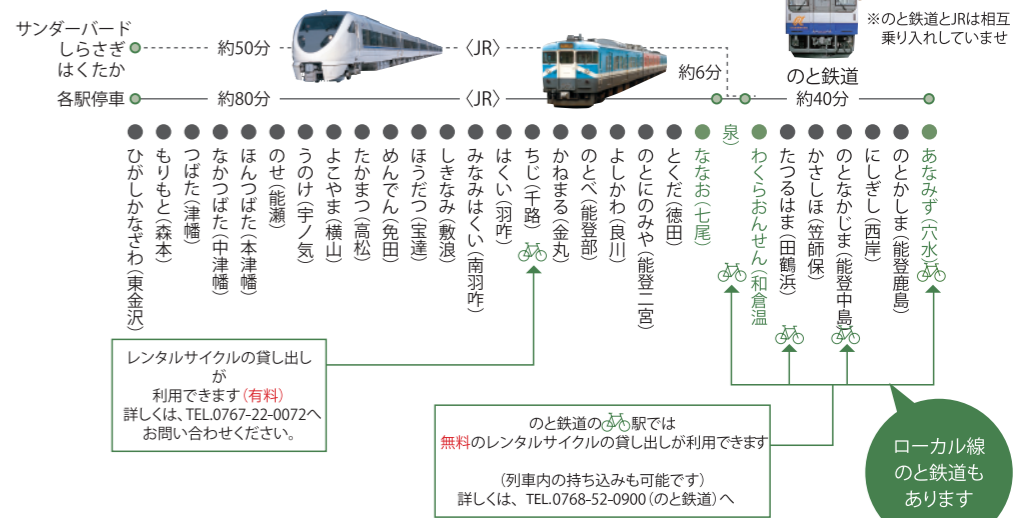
サンダーバード
しらさぎ
はくたか
約50分
〈JR〉
※のと鉄道とJRは相互乗り入れしていません

約6分
のと鉄道
各駅停車
約80分
〈JR〉
約40分

ひがしかなざわ(東金沢)
もりもと(森本)
つばた(津幡)
なかつばた(中津幡)
ほんつばた(本津幡)
のせ(能瀬)
うのけ(宇ノ気)
よこやま(横山)
たかまつ(高松)
めんでん(免田)
ほうだつ(宝達)
しきなみ(敷浪)
みなみはくい(南羽咋)
はくい(羽咋)
ちじ(千路)
かねまる(金丸)
のとべ(能登部)
よしかわ(良川)
のとにのみや(能登二宮)
とくだ(徳田)
ななお(七尾)
わくらおんせん(和倉温泉)
たつるはま(田鶴浜)
かさしほ(笠師保)
のとなかじま(能登中島)
にしぎし(西岸)
のとかしま(能登鹿島)
あなみず(穴水)

レンタルサイクルの貸し出しが
利用できます(有料)
詳しくは、TEL.0767-22-0072へお問い合わせください。

のと鉄道の駅では
無料のレンタルサイクルの貸し出しが利用できます

(列車内の持ち込みも可能です)
詳しくは、TEL.0768-52-0900(のと鉄道)へ

ローカル線のと鉄道もあります